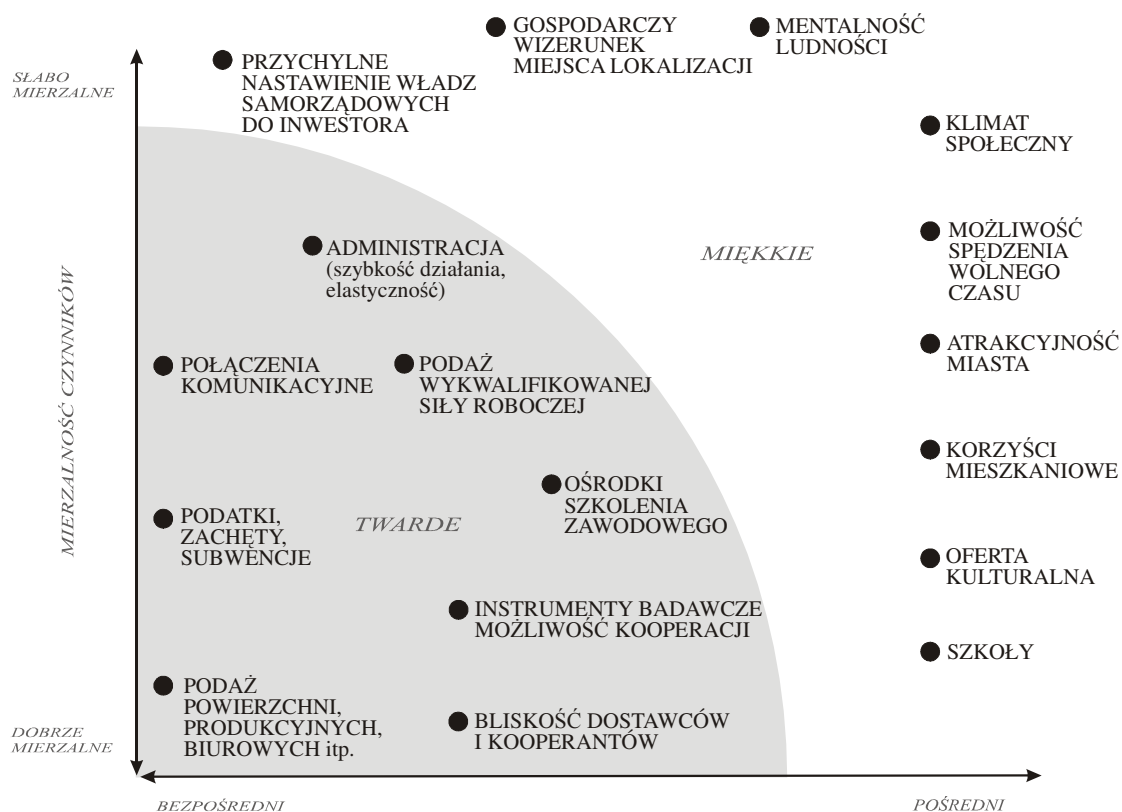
SŁABO MIERZALNE

PRZYCHYLNE NASTAWIENIE WŁADZ SAMORZĄDOWYCH DO INWESTORA

GOSPODARCZY WIZERUNEK MIEJSCA LOKALIZACJI

MENTALNOŚĆ LUDNOŚCI

KLIMAT SPOŁECZNY

ADMINISTRACJA (szybkość działania, elastyczność)

MIĘKKIE

MOŻLIWOŚĆ SPĘDZENIA WOLNEGO CZASU

MIERZALNOŚĆ CZYNNIKÓW

POŁĄCZENIA KOMUNIKACYJNE

PODAŻ WYKWALIFIKOWANEJ SIŁY ROBOCZEJ

ATRAKCYJNOŚĆ MIASTA

KORZYŚCI MIESZKANIOWE

OŚRODKI SZKOLENIA ZAWODOWEGO

PODATKI, ZACHĘTY, SUBWENCJE

TWARDE

OFERTA KULTURALNA

INSTRUMENTY BADAWCZE MOŻLIWOŚĆ KOOPERACJI

SZKOŁY

PODAŻ POWIERZCHNI, PRODUKCYJNYCH, BIUROWYCH itp.

BLISKOŚĆ DOSTAWCÓW I KOOPERANTÓW

DOBRZE MIERZALNE

BEZPOŚREDNI

POŚREDNI